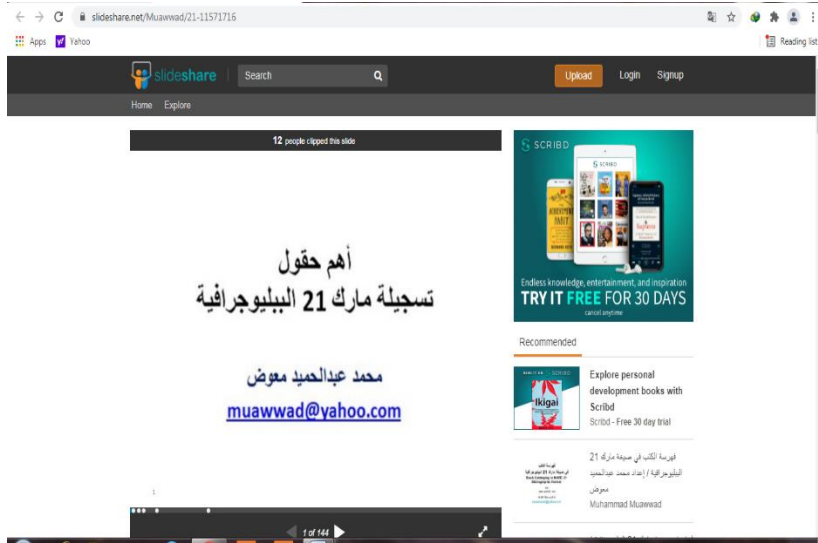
slideshare.net/Muawwad/21-11571716

Apps Yahoo

Reading list

slideshare Search

Upload Login Signup

Home Explore

12 people clipped this slide

أهم حقول
تسجيلة مارك 21 الببليوجرافية

محمد عبدالحميد معوض
muawwad@yahoo.com

1

1 of 144

SCRIBD

Endless knowledge, entertainment, and inspiration
TRY IT FREE FOR 30 DAYS
cancel anytime

Recommended

Ikigai

Explore personal development books with Scribd
Scribd - Free 30 day trial

فهرسة الكتب في صيغة مارك 21 الببليوجرافية / إعداد محمد عبدالحميد معوض
Muhammad Muawwad